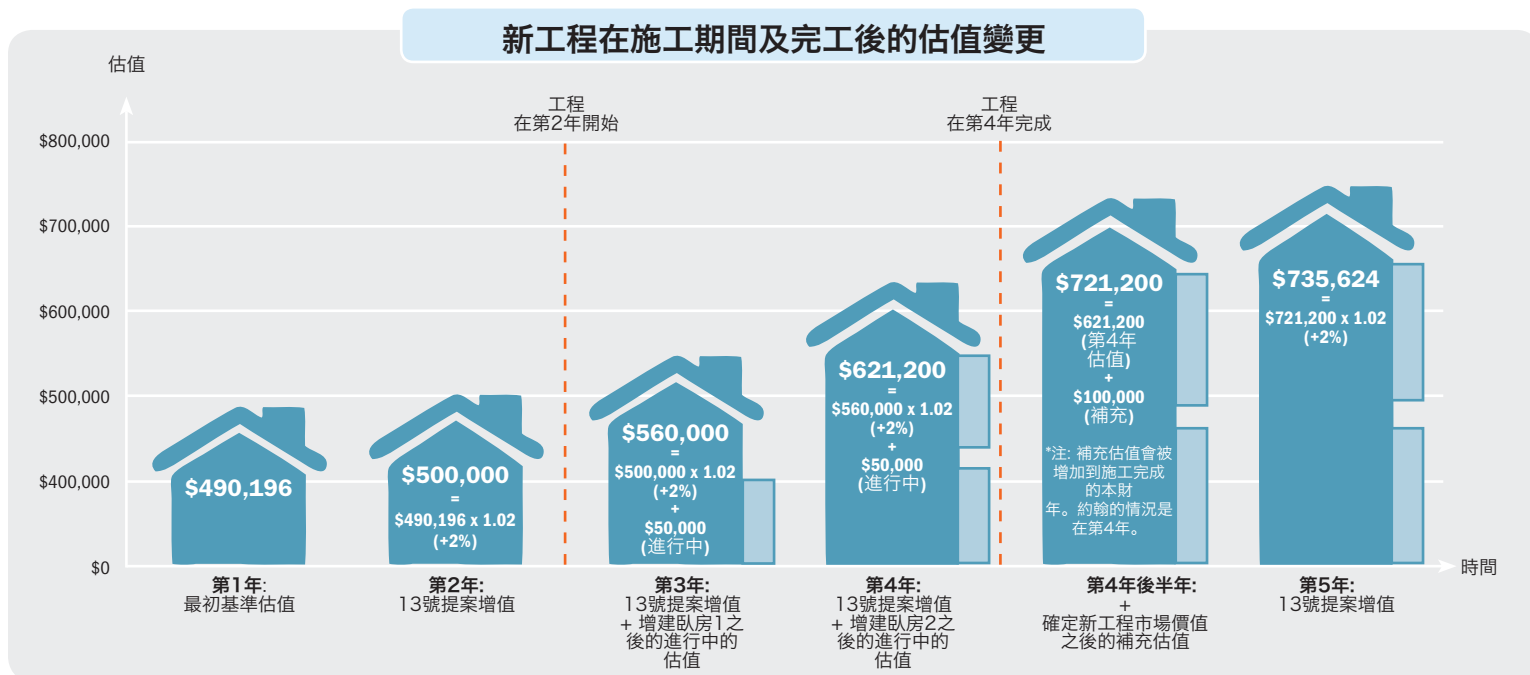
新工程在施工期間及完工後的估值變更

估值

$800,000
$700,000
$600,000
$500,000
$400,000
$0

工程
在第2年開始

工程
在第4年完成

時間

$490,196

$500,000
=
$490,196 x 1.02
(+2%)

$560,000
=
$500,000 x 1.02
(+2%)
+
$50,000
(進行中)

$621,200
=
$560,000 x 1.02
(+2%)
+
$50,000
(進行中)

$721,200
=
$621,200
(第4年
估值)
+
$100,000
(補充)

*注: 補充估值會被增加到施工完成的本財年。約翰的情況是在第4年。

$735,624
=
$721,200 x 1.02
(+2%)

第1年:
最初基準估值

第2年:
13號提案增值

第3年:
13號提案增值
+ 增建臥房1之後的進行中的估值

第4年:
13號提案增值
+ 增建臥房2之後的進行中的估值

第4年後半年:
+
確定新工程市場價值之後的補充估值

第5年:
13號提案增值